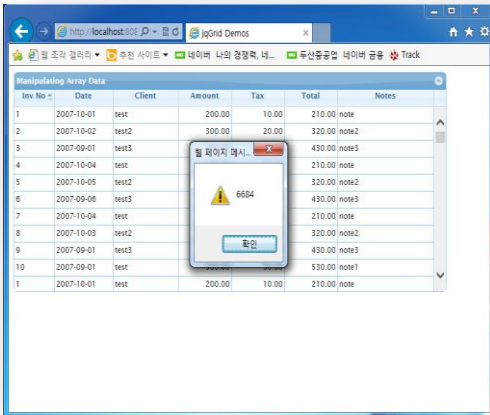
http://localhost:80E
jqGrid Demos

웹 조각 갤러리 ▾ 추천 사이트 ▾ 네이버 나의 경쟁력, 네... 두산중공업 네이버 금융 Track

Manipulating Array Data

| Inv No | Date | Client | Amount | Tax | Total | Notes |
|---|---|---|---|---|---|---|
| 1 | 2007-10-01 | test | 200.00 | 10.00 | 210.00 | note |
| 2 | 2007-10-02 | test2 | 300.00 | 20.00 | 320.00 | note2 |
| 3 | 2007-09-01 | test3 | | | 430.00 | note3 |
| 4 | 2007-10-04 | test | | | 210.00 | note |
| 5 | 2007-10-05 | test2 | | | 320.00 | note2 |
| 6 | 2007-09-06 | test3 | | | 430.00 | note3 |
| 7 | 2007-10-04 | test | | | 210.00 | note |
| 8 | 2007-10-03 | test2 | | | 320.00 | note2 |
| 9 | 2007-09-01 | test3 | | | 430.00 | note3 |
| 10 | 2007-09-01 | test | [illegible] | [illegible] | 530.00 | note1 |
| 1 | 2007-10-01 | test | 200.00 | 10.00 | 210.00 | note |

웹 페이지 메시...

6684

확인